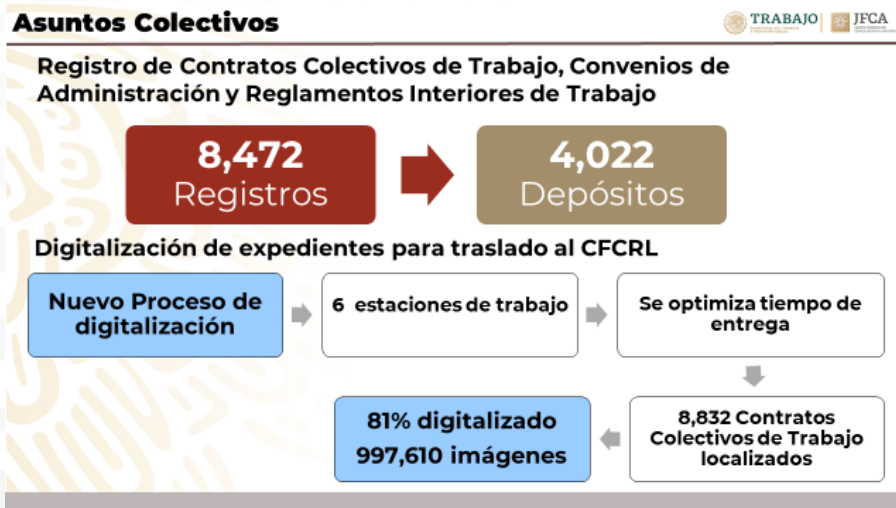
Asuntos Colectivos

TRABAJO | JFCA

Registro de Contratos Colectivos de Trabajo, Convenios de Administración y Reglamentos Interiores de Trabajo

8,472 Registros

4,022 Depósitos

Digitalización de expedientes para traslado al CFCRL

Nuevo Proceso de digitalización

6 estaciones de trabajo

Se optimiza tiempo de entrega

8,832 Contratos Colectivos de Trabajo localizados

81% digitalizado
997,610 imágenes